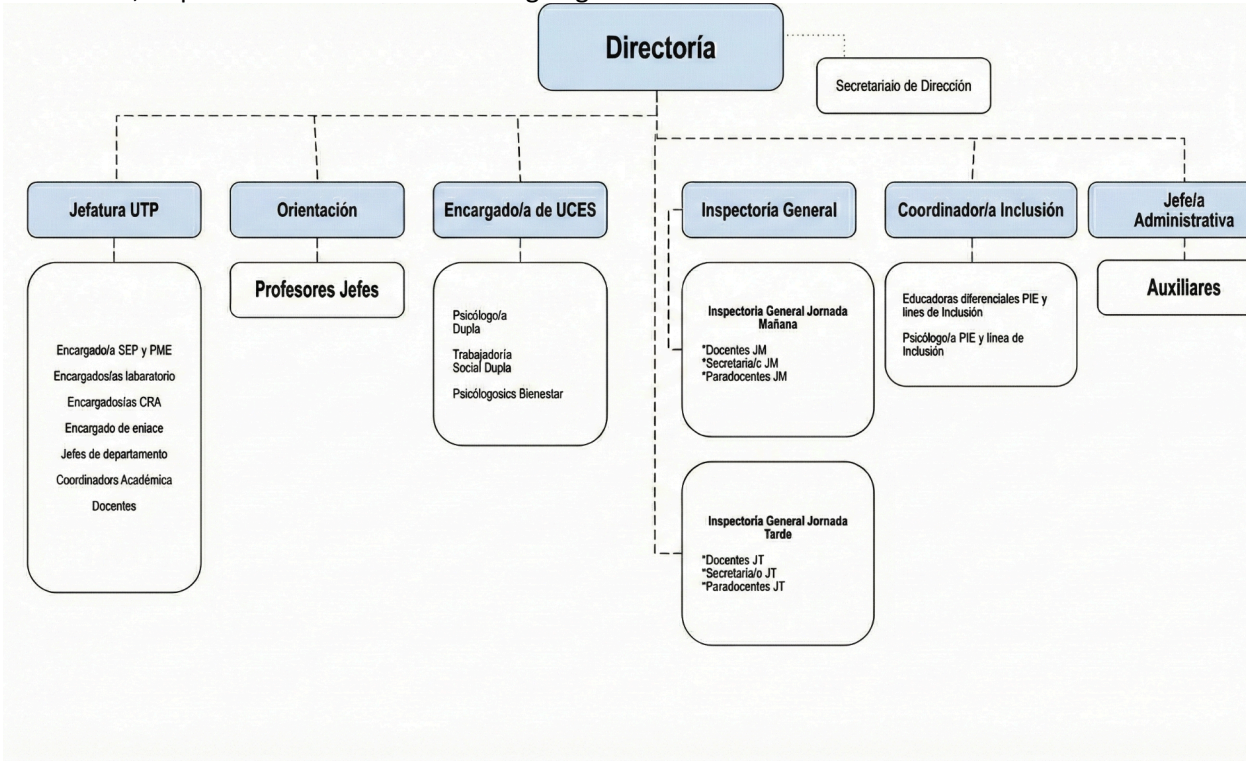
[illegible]

Directoría

Secretariaio de Dirección

Jefatura UTP

Orientación

Encargado/a de UCES

Inspectoría General

Coordinador/a Inclusión

Jefe/a Administrativa

Encargado/a SEP y PME
Encargados/as labaratorio
Encargadosías CRA
Encargado de eniace
Jefes de departamento
Coordinadors Académica
Docentes

Profesores Jefes

Psicólogo/a Dupla

Trabajadoría Social Dupla

Psicólogosics Bienestar

Inspectoría General Jornada Mañana

*Docentes JM
*Secretaria/c JM
*Paradocentes JM

Inspectoría General Jornada Tarde

*Docentes JT
*Secretaria/o JT
*Paradocentes JT

Educadoras diferenciales PIE y lines de Inclusión

Psicólogo/a PIE y línea de Inclusión

Auxiliares